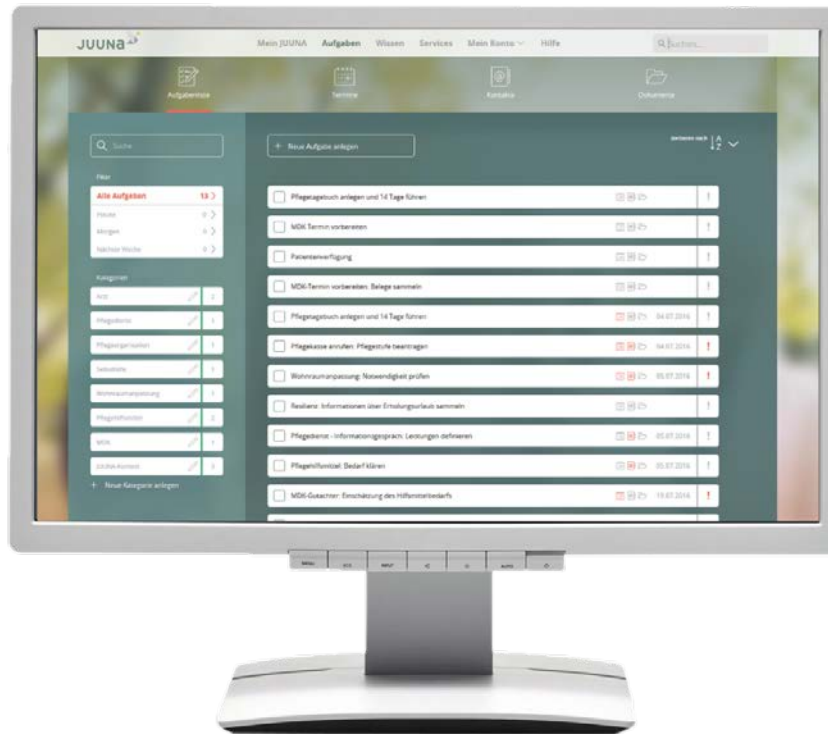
JUUNA

Mein JUUNA Aufgaben Wissen Services Mein Konto Hilfe

Suchen...

Aufgabenliste Termine Kontakte Dokumente

Suche

+ Neue Aufgabe anlegen

Sortieren nach

Filter

Alle Aufgaben 13

Heute 0

Morgen 0

Nächste Woche 0

Kategorien

MDK

Pflegedienst

Pflegeangehörigen

Sekretärin

Wohnraumanpassung

Pflegehilfsmittel

MDK

JUUNA Kontakt

+ Neue Kategorie anlegen

Pflegetagebuch anlegen und 14 Tage führen

MDK-Termin vorbereiten

Patientenverfügung

MDK-Termin vorbereiten: Belege sammeln

Pflegetagebuch anlegen und 14 Tage führen 04.07.2016

Pflegekasse anrufen: Pflegestufe beantragen 04.07.2016

Wohnraumanpassung: Notwendigkeit prüfen 05.07.2016

Resilienz: Informationen über Erholungsurlaub sammeln

Pflegedienst - Informationsgespräch: Leistungen definieren 05.07.2016

Pflegehilfsmittel: Bedarf klären 05.07.2016

MDK-Gutachter: Einschätzung des Hilfsmittelbedarfs 19.07.2016

MENU ECO INPUT AUTO